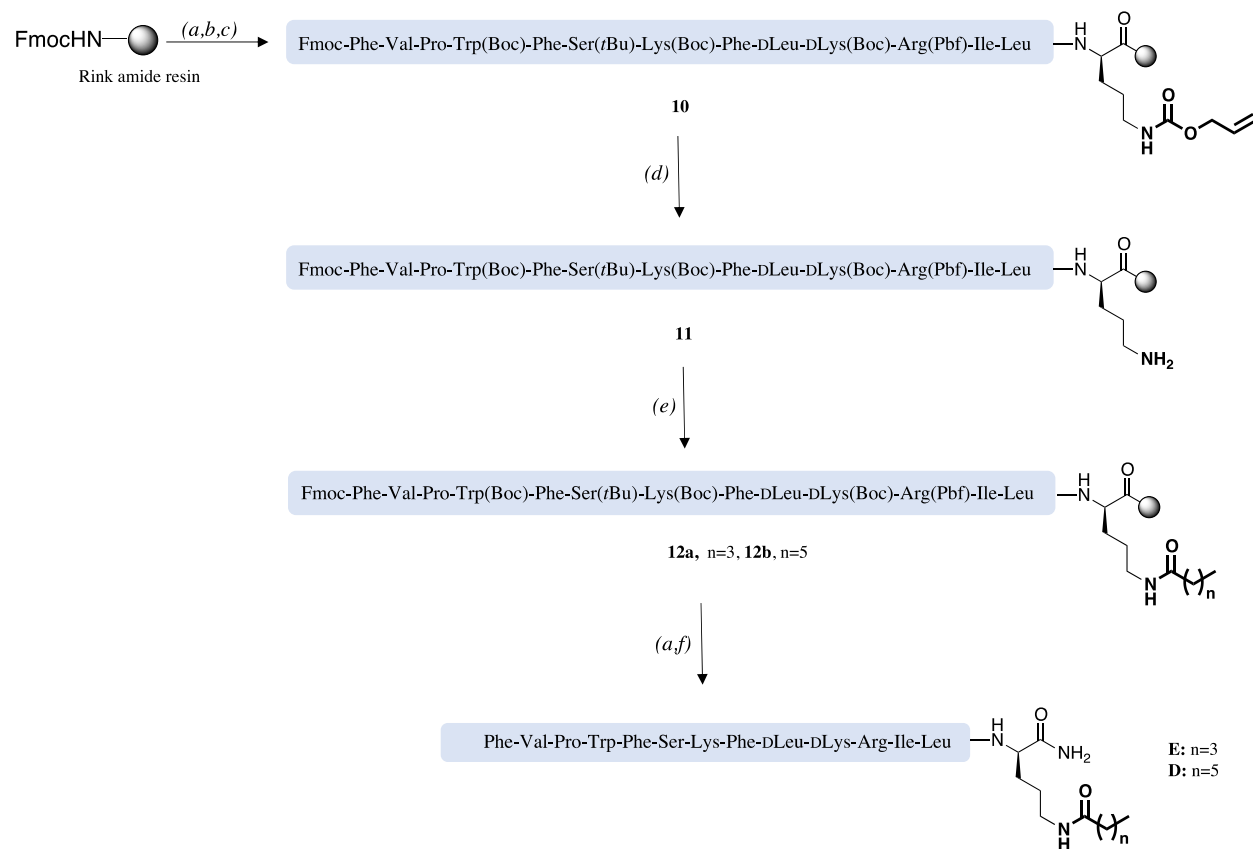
FmocHN—

Rink amide resin

(a,b,c)

Fmoc-Phe-Val-Pro-Trp(Boc)-Phe-Ser(tBu)-Lys(Boc)-Phe-DLeu-DLys(Boc)-Arg(Pbf)-Ile-Leu —N H O N H O O

10

(d)

Fmoc-Phe-Val-Pro-Trp(Boc)-Phe-Ser(tBu)-Lys(Boc)-Phe-DLeu-DLys(Boc)-Arg(Pbf)-Ile-Leu —N H O $NH_2$

11

(e)

Fmoc-Phe-Val-Pro-Trp(Boc)-Phe-Ser(tBu)-Lys(Boc)-Phe-DLeu-DLys(Boc)-Arg(Pbf)-Ile-Leu —N H O N H O n

12a, n=3, 12b, n=5

(a,f)

Phe-Val-Pro-Trp-Phe-Ser-Lys-Phe-DLeu-DLys-Arg-Ile-Leu —N H O $NH_2$ N H O n

E: n=3
D: n=5